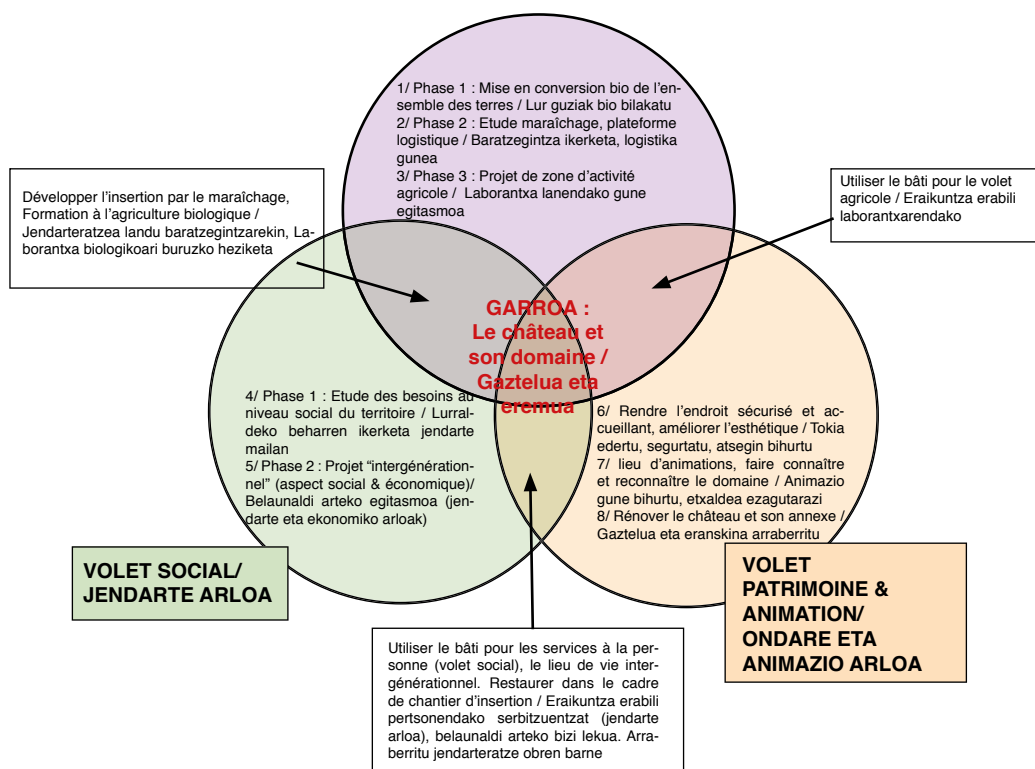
1/ Phase 1 : Mise en conversion bio de l'ensemble des terres / Lur guziak bio bilakatu
2/ Phase 2 : Etude maraîchage, plateforme logistique / Baratzegintza ikerketa, logistika gunea
3/ Phase 3 : Projet de zone d'activité agricole / Laborantxa lanendako gune egitasmoa

Développer l'insertion par le maraîchage, Formation à l'agriculture biologique / Jendarteratzea landu baratzegintzarekin, Laborantxa biologikoari buruzko heziketa

Utiliser le bâti pour le volet agricole / Eraikuntza erabili laborantxarendako

GARROA : Le château et son domaine / Gaztelua eta eremua

4/ Phase 1 : Etude des besoins au niveau social du territoire / Lurraldeko beharren ikerketa jendarte mailan
5/ Phase 2 : Projet "intergénérationnel" (aspect social & économique)/ Belaunaldi arteko egitasmoa (jendarte eta ekonomiko arloak)

6/ Rendre l'endroit sécurisé et accueillant, améliorer l'esthétique / Tokia edertu, segurtatu, atsegin bihurtu
7/ lieu d'animations, faire connaître et reconnaître le domaine / Animazio gune bihurtu, etxaldea ezagutarazi
8/ Rénover le château et son annexe / Gaztelua eta eranskina arraberritu

VOLET SOCIAL/ JENDARTE ARLOA

VOLET PATRIMOINE & ANIMATION/ ONDARE ETA ANIMAZIO ARLOA

Utiliser le bâti pour les services à la personne (volet social), le lieu de vie intergénérationnel. Restaurer dans le cadre de chantier d'insertion / Eraikuntza erabili pertsonendako serbitzuentzat (jendarte arloa), belaunaldi arteko bizi lekua. Arraberritu jendarteratze obren barne